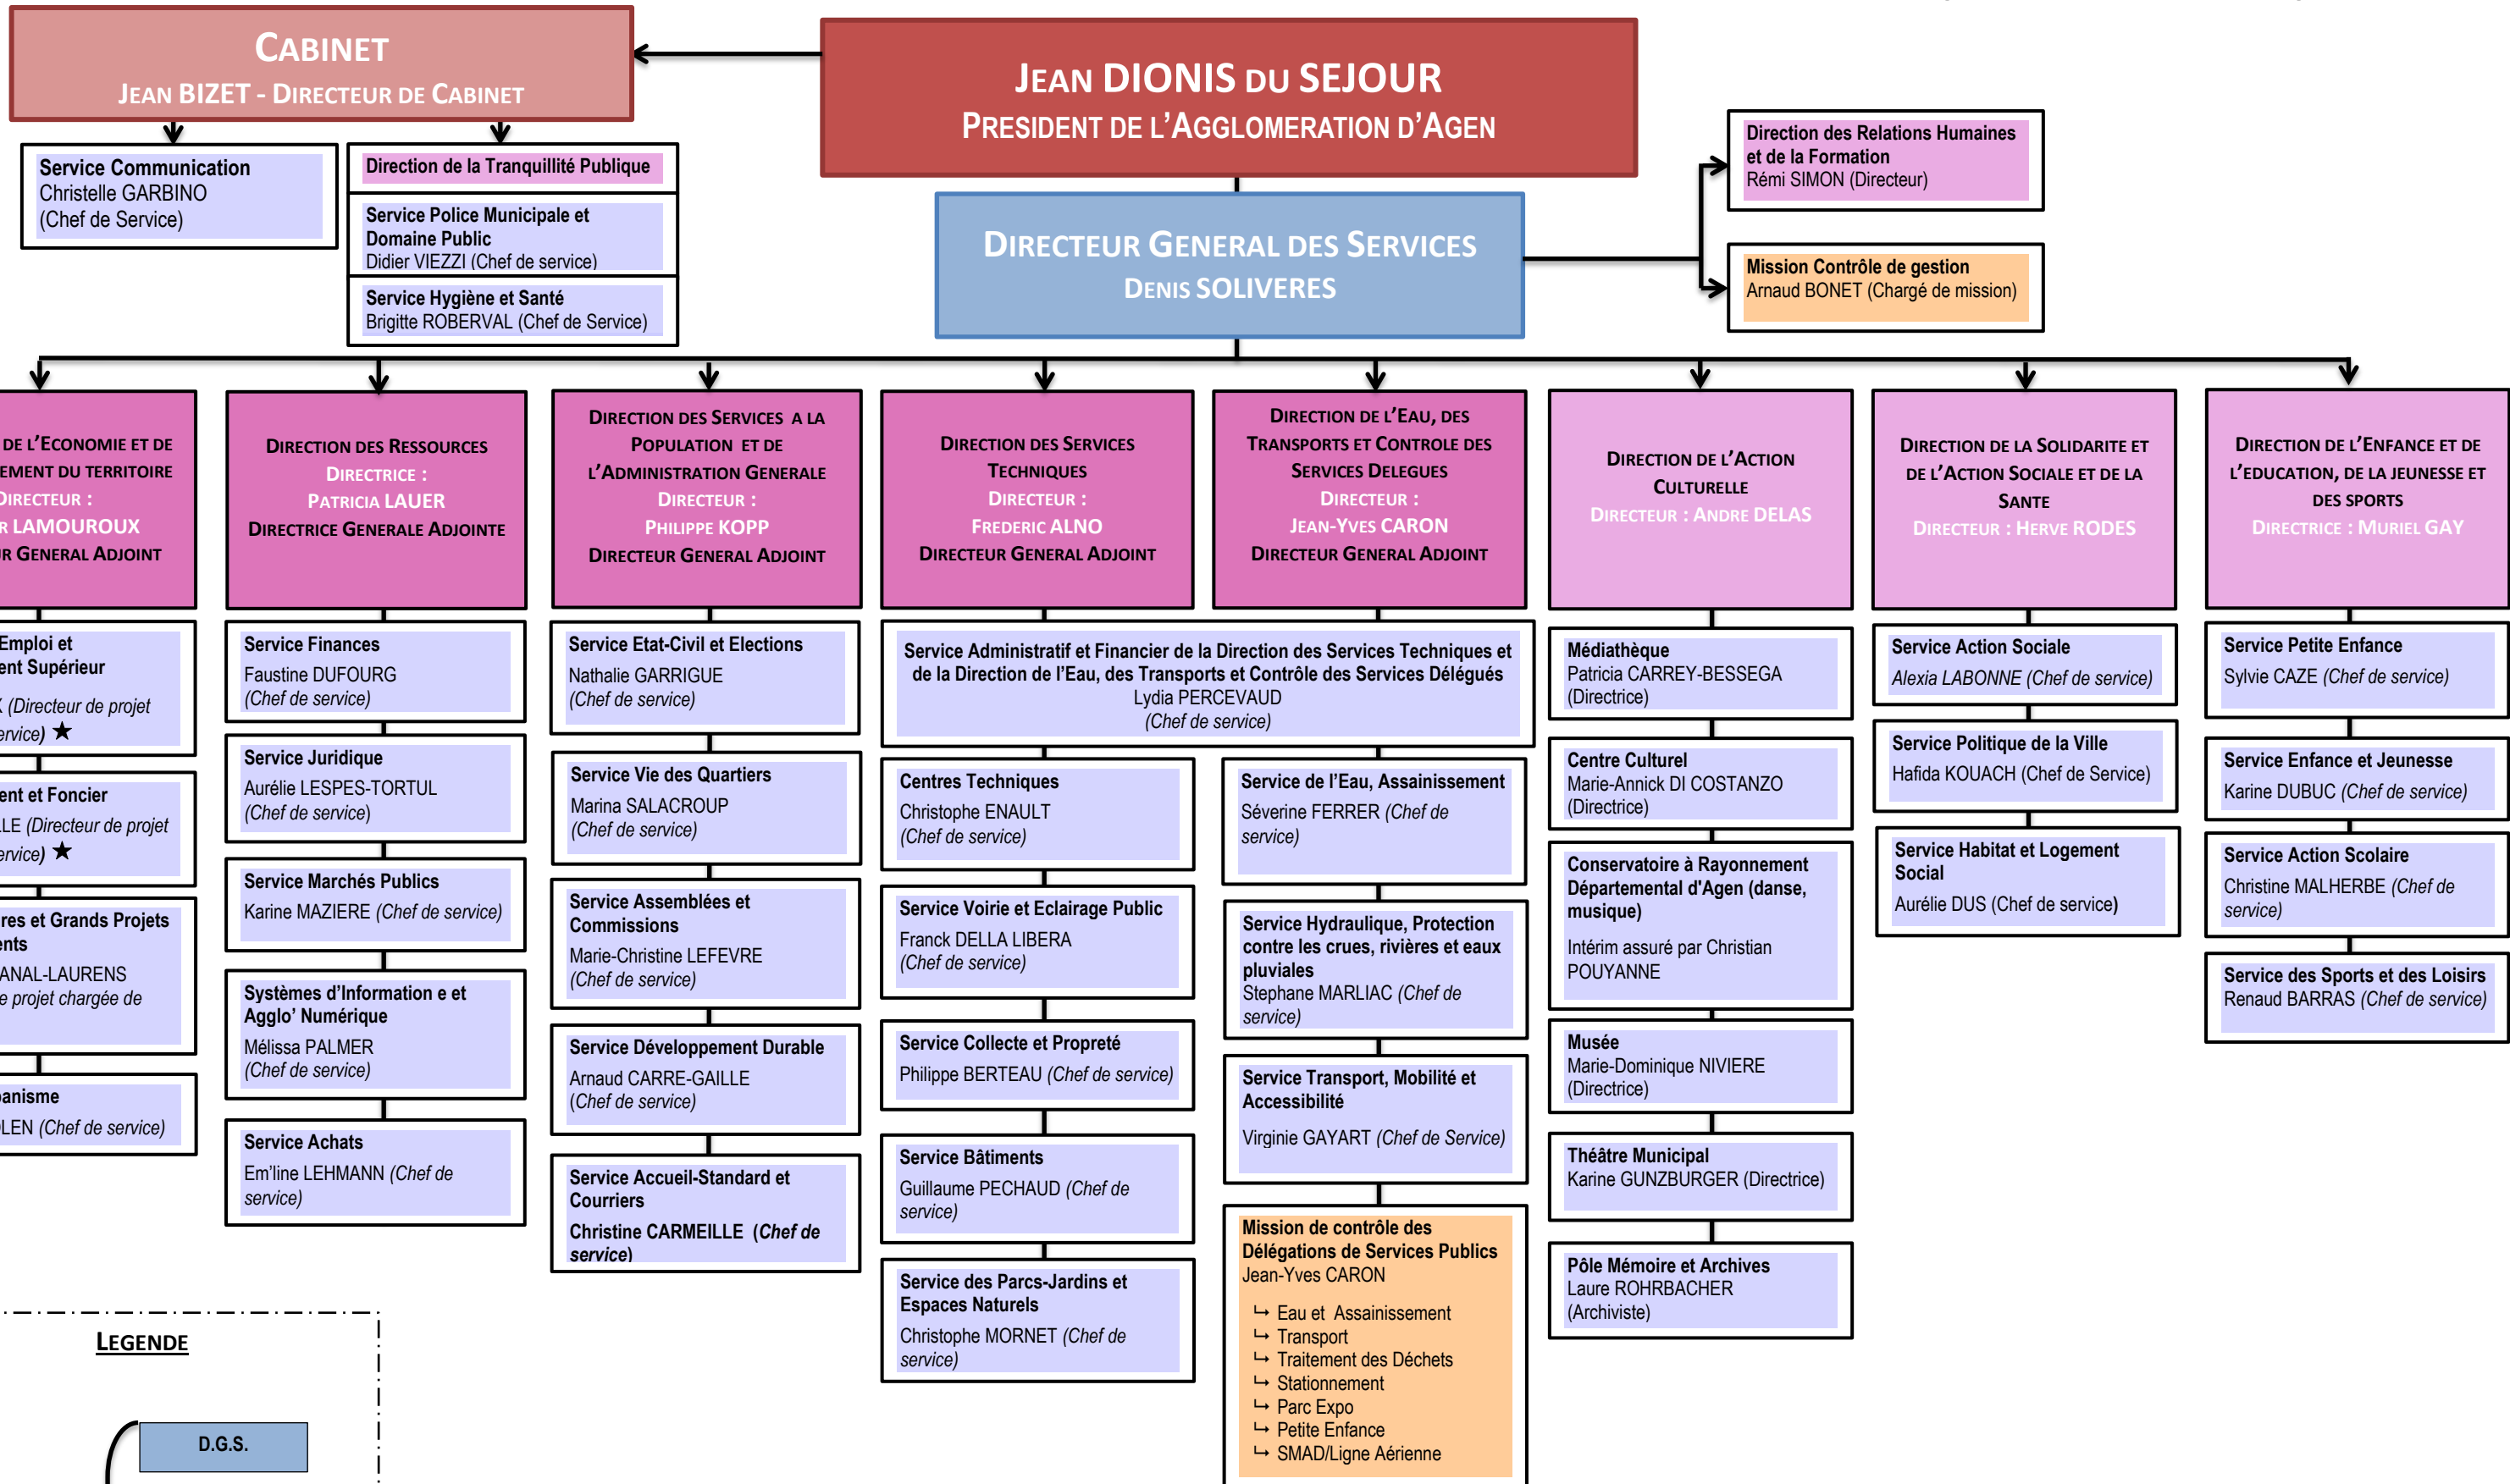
CABINET
JEAN BIZET - DIRECTEUR DE CABINET

JEAN DIONIS DU SEJOUR
PRESIDENT DE L'AGGLOMERATION D'AGEN

Service Communication
Christelle GARBINO
(Chef de Service)

Direction de la Tranquillité Publique

Service Police Municipale et Domaine Public
Didier VIEZZI (Chef de service)

Service Hygiène et Santé
Brigitte ROBERVAL (Chef de Service)

DIRECTEUR GENERAL DES SERVICES
DENIS SOLIVERES

Direction des Relations Humaines et de la Formation
Rémi SIMON (Directeur)

Mission Contrôle de gestion
Arnaud BONET (Chargé de mission)

DE L'ECONOMIE ET DE
EMENT DU TERRITOIRE
DIRECTEUR :
R LAMOUROUX
R GENERAL ADJOINT

Emploi et
ent Supérieur
(Directeur de projet
ervice) ★

ent et Foncier
LE (Directeur de projet
ervice) ★

res et Grands Projets
ents
ANAL-LAURENS
e projet chargée de

anisme
LEN (Chef de service)

DIRECTION DES RESSOURCES
DIRECTRICE :
PATRICIA LAUER
DIRECTRICE GENERALE ADJOINTE

Service Finances
Faustine DUFOURG
(Chef de service)

Service Juridique
Aurélie LESPES-TORTUL
(Chef de service)

Service Marchés Publics
Karine MAZIERE (Chef de service)

Systèmes d'Information e et Agglo' Numérique
Mélissa PALMER
(Chef de service)

Service Achats
Em'line LEHMANN (Chef de service)

DIRECTION DES SERVICES A LA POPULATION ET DE L'ADMINISTRATION GENERALE
DIRECTEUR :
PHILIPPE KOPP
DIRECTEUR GENERAL ADJOINT

Service Etat-Civil et Elections
Nathalie GARRIGUE
(Chef de service)

Service Vie des Quartiers
Marina SALACROUP
(Chef de service)

Service Assemblées et Commissions
Marie-Christine LEFEVRE
(Chef de service)

Service Développement Durable
Arnaud CARRE-GAILLE
(Chef de service)

Service Accueil-Standard et Courriers
Christine CARMEILLE (Chef de service)

DIRECTION DES SERVICES TECHNIQUES
DIRECTEUR :
FREDERIC ALNO
DIRECTEUR GENERAL ADJOINT

DIRECTION DE L'EAU, DES TRANSPORTS ET CONTROLE DES SERVICES DELEGUES
DIRECTEUR :
JEAN-YVES CARON
DIRECTEUR GENERAL ADJOINT

Service Administratif et Financier de la Direction des Services Techniques et de la Direction de l'Eau, des Transports et Contrôle des Services Délégués
Lydia PERCEVAUD
(Chef de service)

Centres Techniques
Christophe ENAULT
(Chef de service)

Service Voirie et Eclairage Public
Franck DELLA LIBERA
(Chef de service)

Service Collecte et Propreté
Philippe BERTEAU (Chef de service)

Service Bâtiments
Guillaume PECHAUD (Chef de service)

Service des Parcs-Jardins et Espaces Naturels
Christophe MORNET (Chef de service)

Service de l'Eau, Assainissement
Séverine FERRER (Chef de service)

Service Hydraulique, Protection contre les crues, rivières et eaux pluviales
Stephane MARLIAC (Chef de service)

Service Transport, Mobilité et Accessibilité
Virginie GAYART (Chef de Service)

Mission de contrôle des Délégations de Services Publics
Jean-Yves CARON
↳ Eau et Assainissement
↳ Transport
↳ Traitement des Déchets
↳ Stationnement
↳ Parc Expo
↳ Petite Enfance
↳ SMAD/Ligne Aérienne

DIRECTION DE L'ACTION CULTURELLE
DIRECTEUR : ANDRE DELAS

Médiathèque
Patricia CARREY-BESSEGA
(Directrice)

Centre Culturel
Marie-Annick DI COSTANZO
(Directrice)

Conservatoire à Rayonnement Départemental d'Agen (danse, musique)
Intérim assuré par Christian POUYANNE

Musée
Marie-Dominique NIVIERE
(Directrice)

Théâtre Municipal
Karine GUNZBURGER (Directrice)

Pôle Mémoire et Archives
Laure ROHRBACHER
(Archiviste)

DIRECTION DE LA SOLIDARITE ET DE L'ACTION SOCIALE ET DE LA SANTE
DIRECTEUR : HERVE RODES

Service Action Sociale
Alexia LABONNE (Chef de service)

Service Politique de la Ville
Hafida KOUACH (Chef de Service)

Service Habitat et Logement Social
Aurélie DUS (Chef de service)

DIRECTION DE L'ENFANCE ET DE L'EDUCATION, DE LA JEUNESSE ET DES SPORTS
DIRECTRICE : MURIEL GAY

Service Petite Enfance
Sylvie CAZE (Chef de service)

Service Enfance et Jeunesse
Karine DUBUC (Chef de service)

Service Action Scolaire
Christine MALHERBE (Chef de service)

Service des Sports et des Loisirs
Renaud BARRAS (Chef de service)

LEGENDE

D.G.S.